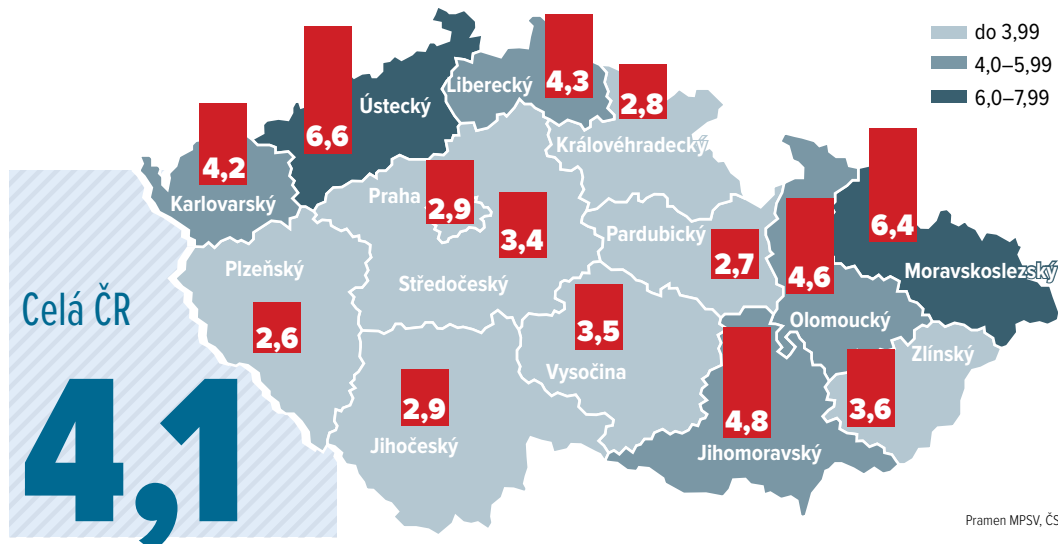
do 3,99
4,0–5,99
6,0–7,99

Celá ČR
4,1

Ústecký 6,6
Liberecký 4,3
2,8 Královéhradecký
Karlovarský 4,2
Praha 2,9
3,4
Středočeský
Plzeňský
2,6
Pardubický
2,7
4,6
6,4
Moravskoslezský
Olomoucký
3,5
Vysočina
2,9
Jihočeský
4,8
Jihomoravský
3,6
Zlínský

Pramen MPSV, ČS